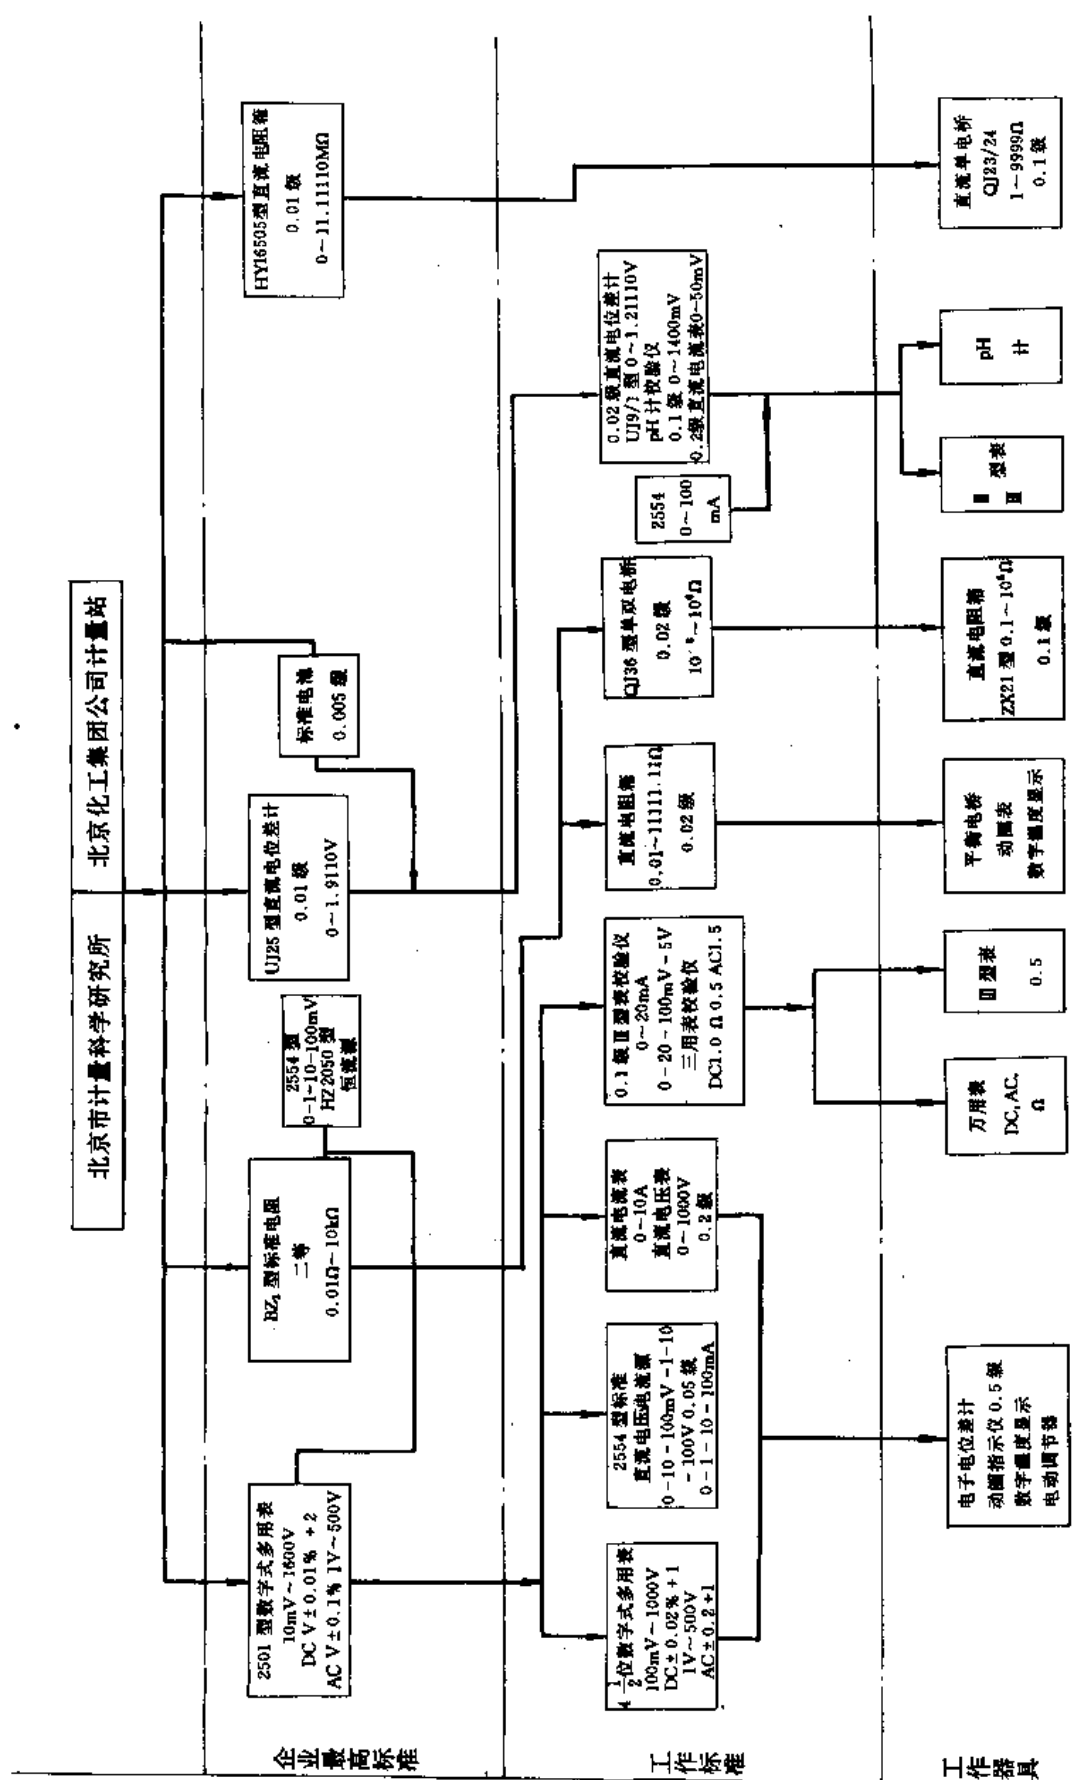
北京市计量科学研究所

北京化工集团公司计量站

企业最高标准

工作标准

工作器具

HY16505型直流电阻箱
0.01级
0~11.11110MΩ

标准电池
0.005级

UJ25型直流电位差计
0.01级
0~1.9110V

2554型
0-1-10-100mV
HZ2050型
恒流源

BZ$_4$型标准电阻
二等
0.01Ω~10kΩ

2501型数字式多用表
10mV~1600V
DC V±0.01%+2
AC V±0.1% 1V~500V

0.02级直流电位差计
UJ9/1型0~1.21110V
pH计校验仪
0.1级0~1400mV
0.2级直流电流表0~50mV

2554
0~100
mA

QJ36型单双电桥
0.02级
$10^{-6}$~$10^{6}$Ω

直流电阻箱
0.01~11111.11Ω
0.02级

0.1级Ⅲ型表校验仪
0~20mA
0-20-100mV-5V
三用表校验仪
DC1.0 Ω0.5 AC1.5

直流电流表
0~10A
直流电压表
0~1000V
0.2级

2554型标准
直流电压电流源
0-10-100mV-1-10-100V 0.05级
0-1-10-100mA

4$\frac{1}{2}$位数字式多用表
100mV~1000V
DC±0.02%+1
1V~500V
AC±0.2+1

直流单电桥
QJ23/24
1~9999Ω
0.1级

pH
计

Ⅱ
Ⅲ 型表

直流电阻箱
ZX21型0.1~$10^{5}$Ω
0.1级

平衡电桥
动圈表
数字温度显示

Ⅲ型表
0.5

万用表
DC,AC,
Ω

电子电位差计
动圈指示仪0.5级
数字温度显示
电动调节器